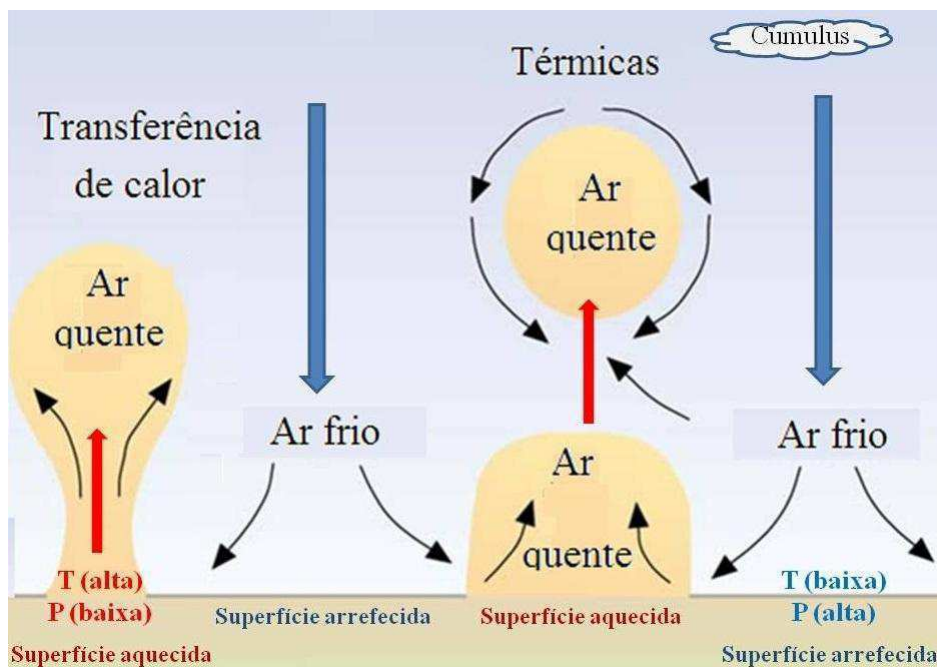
Cumulus

Térmicas

Transferência de calor

Ar quente

Ar quente

Ar frio

Ar frio

Ar quente

T (alta)
P (baixa)

Superfície arrefecida

Superfície aquecida

T (baixa)
P (alta)

Superfície aquecida

Superfície arrefecida